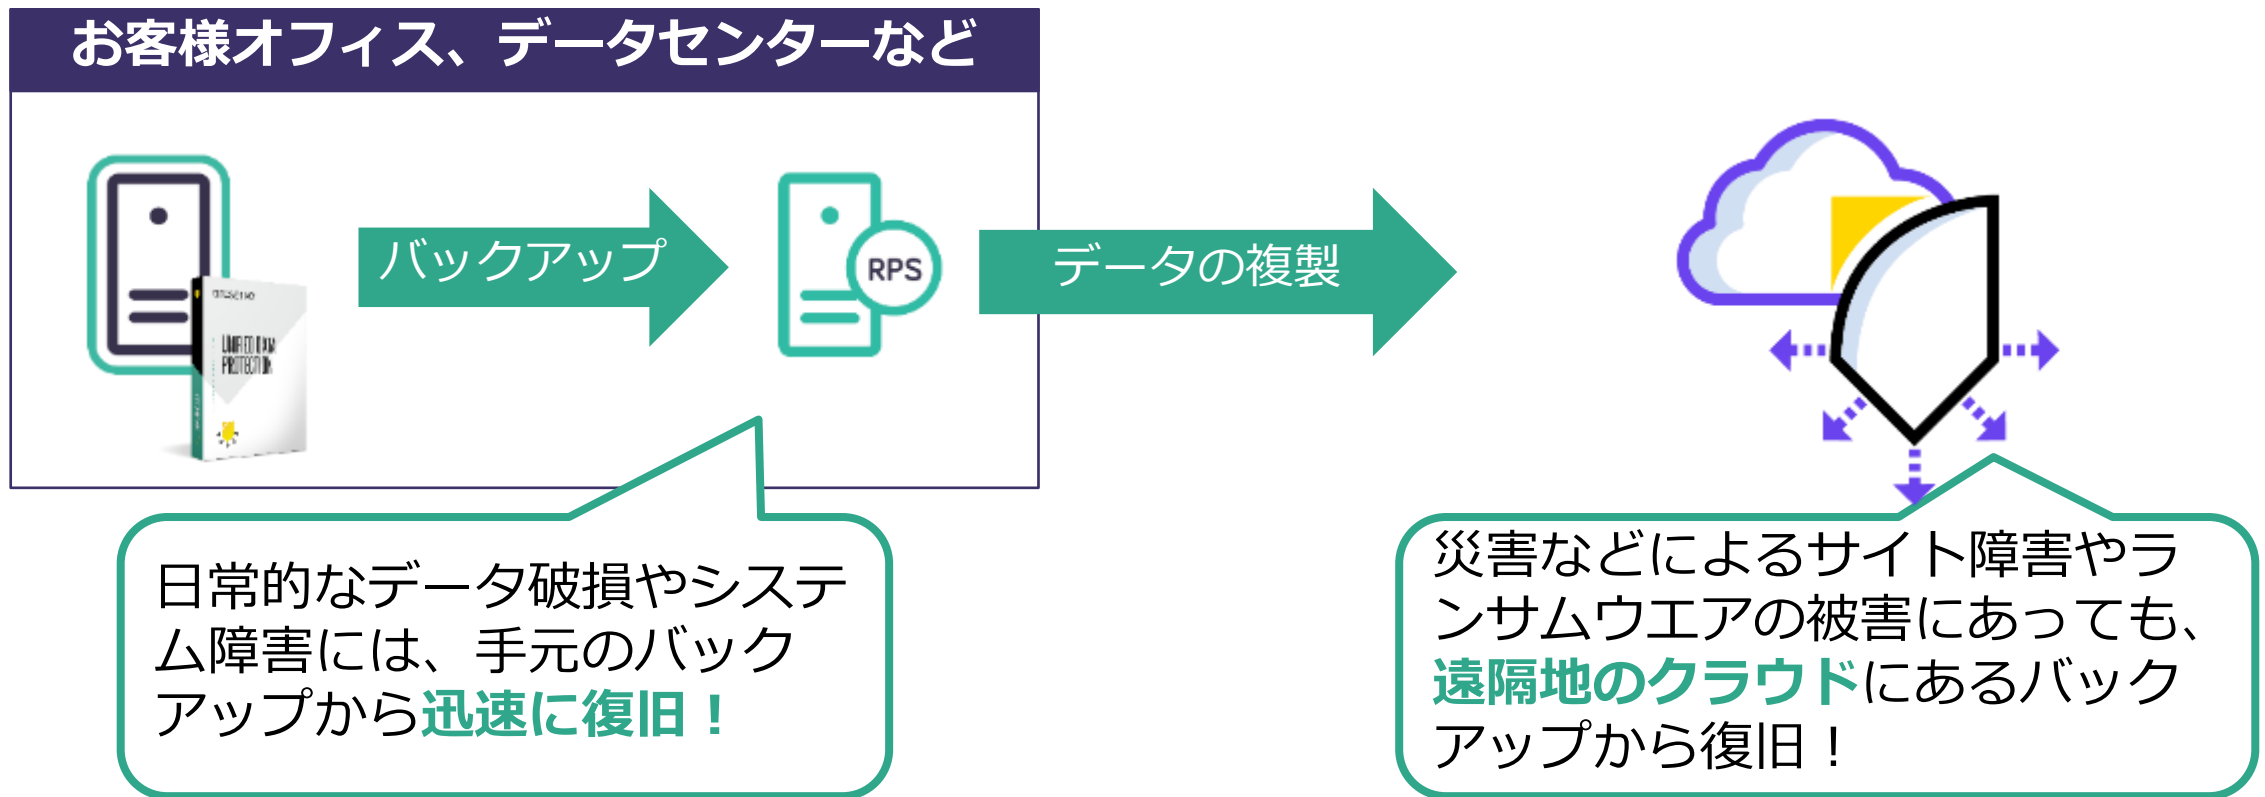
お客様オフィス、データセンターなど

バックアップ

RPS

データの複製

日常的なデータ破損やシステム障害には、手元のバックアップから迅速に復旧！

災害などによるサイト障害やランサムウエアの被害にあっても、遠隔地のクラウドにあるバックアップから復旧！